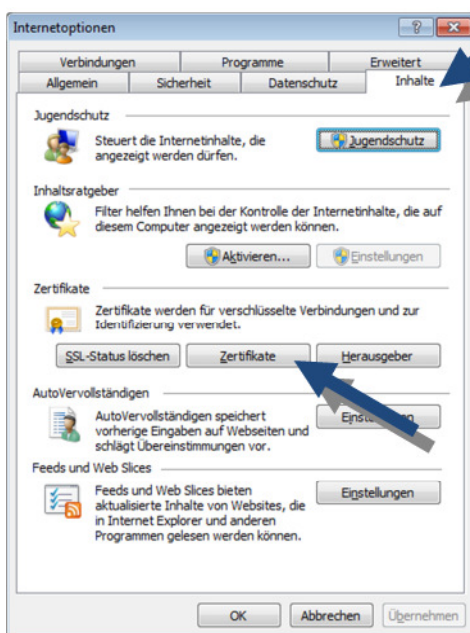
Internetoptionen

?

Verbindungen | Programme | Erweitert
Allgemein | Sicherheit | Datenschutz | Inhalte

Jugendschutz

Steuert die Internetinhalte, die angezeigt werden dürfen.

Jugendschutz

Inhaltsratgeber

Filter helfen Ihnen bei der Kontrolle der Internetinhalte, die auf diesem Computer angezeigt werden können.

Aktivieren...

Einstellungen

Zertifikate

Zertifikate werden für verschlüsselte Verbindungen und zur Identifizierung verwendet.

SSL-Status löschen

Zertifikate

Herausgeber

AutoVervollständigen

AutoVervollständigen speichert vorherige Eingaben auf Webseiten und schlägt Übereinstimmungen vor.

Einstellungen

Feeds und Web Slices

Feeds und Web Slices bieten aktualisierte Inhalte von Websites, die in Internet Explorer und anderen Programmen gelesen werden können.

Einstellungen

OK

Abbrechen

Übernehmen